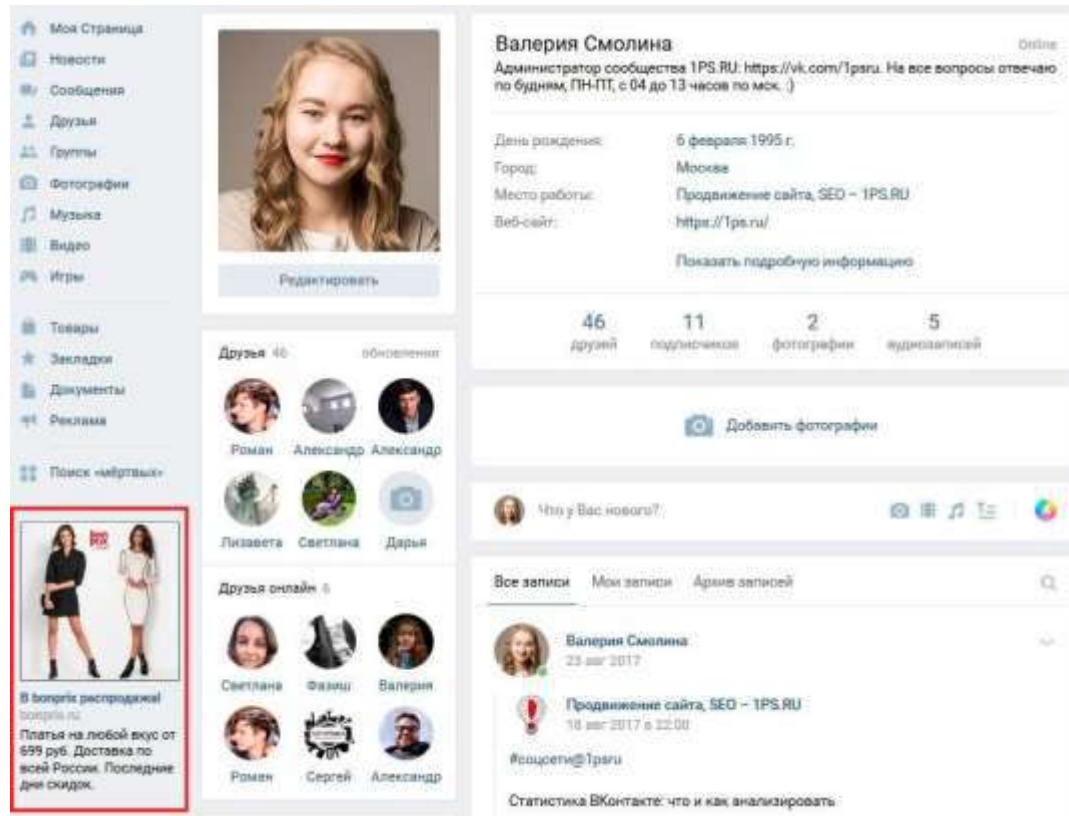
Моя Страница
Новости
Сообщения
Друзья
Группы
Фотографии
Музыка
Видео
Игры

Товары
Закладки
Документы
Реклама

Поиск «мёртвых»

B bonprix распродажа!
bonprix.ru
Платья на любой вкус от 699 руб. Доставка по всей России. Последние дни скидок.

Редактировать

Друзья 46 обновления
Роман Александр Александр
Лизавета Светлана Дарья

Друзья онлайн 6
Светлана Фазиш Валерия
Роман Сергей Александр

Валерия Смолина
Online
Администратор сообщества 1PS.RU: https://vk.com/1psru. На все вопросы отвечаю по будням, ПН-ПТ, с 04 до 13 часов по мск. :)

День рождения: 6 февраля 1995 г.
Город: Москва
Место работы: Продвижение сайта, SEO – 1PS.RU
Веб-сайт: https://1ps.ru/
Показать подробную информацию

46 друзей
11 подписчиков
2 фотографии
5 аудиозаписей

Добавить фотографии

Что у Вас нового?

Все записи Мои записи Архив записей

Валерия Смолина
23 авг 2017

Продвижение сайта, SEO – 1PS.RU
18 авг 2017 в 22:00

#соцсети@1psru

Статистика ВКонтакте: что и как анализировать